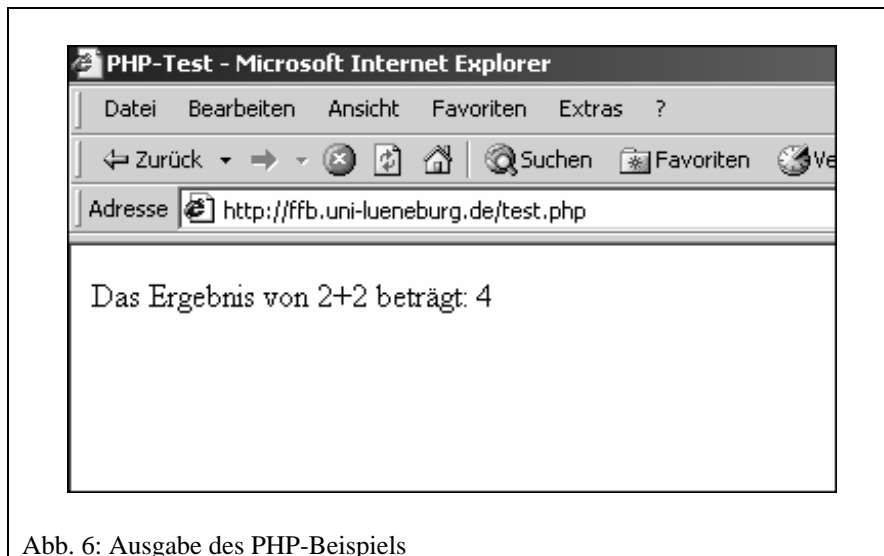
PHP-Test - Microsoft Internet Explorer

Datei Bearbeiten Ansicht Favoriten Extras ?

Zurück Suchen Favoriten Ve

Adresse http://ffb.uni-lueneburg.de/test.php

Das Ergebnis von 2+2 beträgt: 4

Abb. 6: Ausgabe des PHP-Beispiels